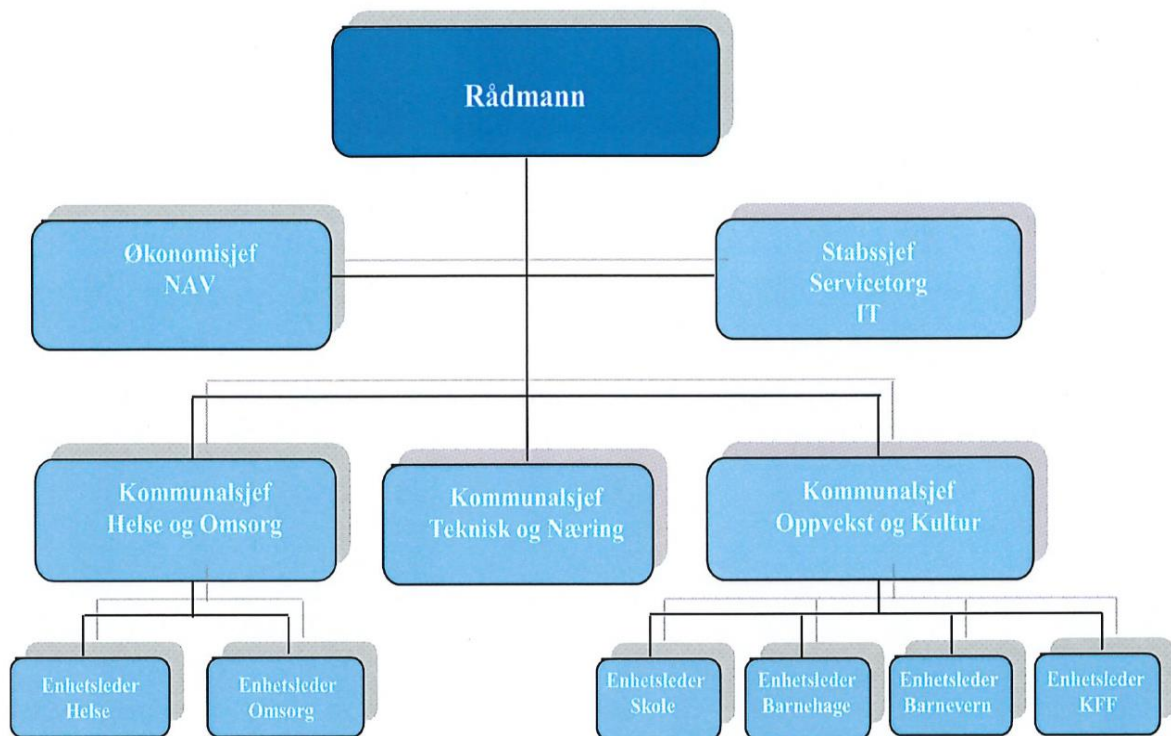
Rådmann

Økonomisjef
NAV

Stabssjef
Servicetorg
IT

Kommunalsjef
Helse og Omsorg

Kommunalsjef
Teknisk og Næring

Kommunalsjef
Oppvekst og Kultur

Enhetsleder
Helse

Enhetsleder
Omsorg

Enhetsleder
Skole

Enhetsleder
Barnehage

Enhetsleder
Barnevern

Enhetsleder
KFF